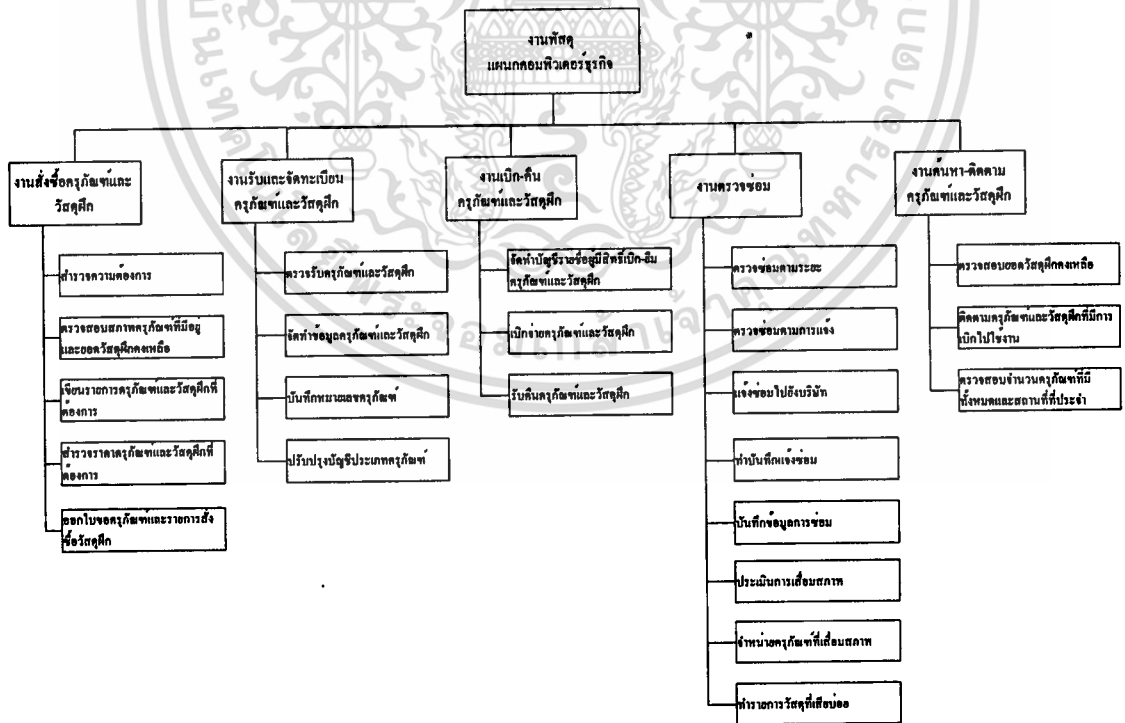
งานพัสดุ
แผนกคอมพิวเตอร์ธุรกิจ

งานสั่งซื้อครุภัณฑ์และวัสดุฝึก

สำรวจความต้องการ

ตรวจสอบสภาพครุภัณฑ์ที่มีอยู่และยอดวัสดุฝึกคงเหลือ

เขียนรายการครุภัณฑ์และวัสดุฝึกที่ต้องการ

สำรวจราคาครุภัณฑ์และวัสดุฝึกที่ต้องการ

ออกใบขอครุภัณฑ์และรายการสั่งซื้อวัสดุฝึก

งานรับและจัดทะเบียนครุภัณฑ์และวัสดุฝึก

ตรวจรับครุภัณฑ์และวัสดุฝึก

จัดทำข้อมูลครุภัณฑ์และวัสดุฝึก

บันทึกหมายเลขครุภัณฑ์

ปรับปรุงบัญชีประเภทครุภัณฑ์

งานเบิก-คืนครุภัณฑ์และวัสดุฝึก

จัดทำบัญชีรายชื่อผู้มีสิทธิ์เบิก-ยืมครุภัณฑ์และวัสดุฝึก

เบิกจ่ายครุภัณฑ์และวัสดุฝึก

รับคืนครุภัณฑ์และวัสดุฝึก

งานตรวจซ่อม

ตรวจซ่อมตามระยะ

ตรวจซ่อมตามการแจ้ง

แจ้งซ่อมไปยังบริษัท

ทำบันทึกแจ้งซ่อม

บันทึกข้อมูลการซ่อม

ประเมินการเสื่อมสภาพ

จำหน่ายครุภัณฑ์ที่เสื่อมสภาพ

ทำรายการวัสดุที่เสียบ่อย

งานค้นหา-ติดตามครุภัณฑ์และวัสดุฝึก

ตรวจสอบยอดวัสดุฝึกคงเหลือ

ติดตามครุภัณฑ์และวัสดุฝึกที่มีการเบิกไปใช้งาน

ตรวจสอบจำนวนครุภัณฑ์ที่มีทั้งหมดและสถานที่ที่ประจำ